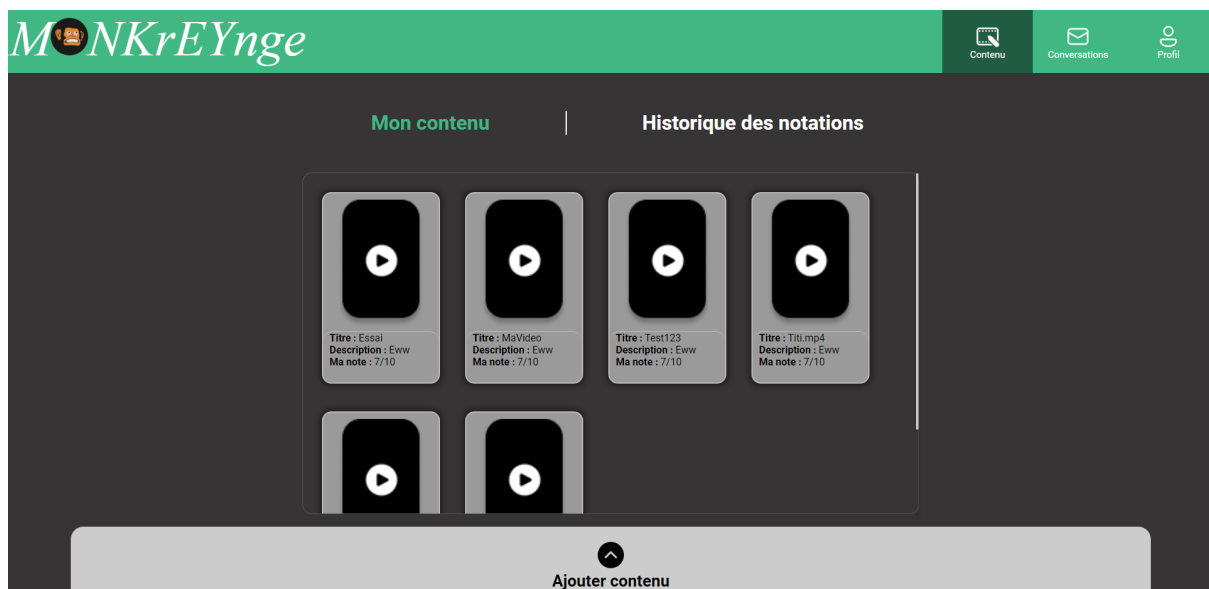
MONKrEYnge

Contenu

Conversations

Profil

Mon contenu

Historique des notations

**Titre :** Essai
**Description :** Eww
**Ma note :** 7/10

**Titre :** MaVideo
**Description :** Eww
**Ma note :** 7/10

**Titre :** Test123
**Description :** Eww
**Ma note :** 7/10

**Titre :** Titi.mp4
**Description :** Eww
**Ma note :** 7/10

Ajouter contenu